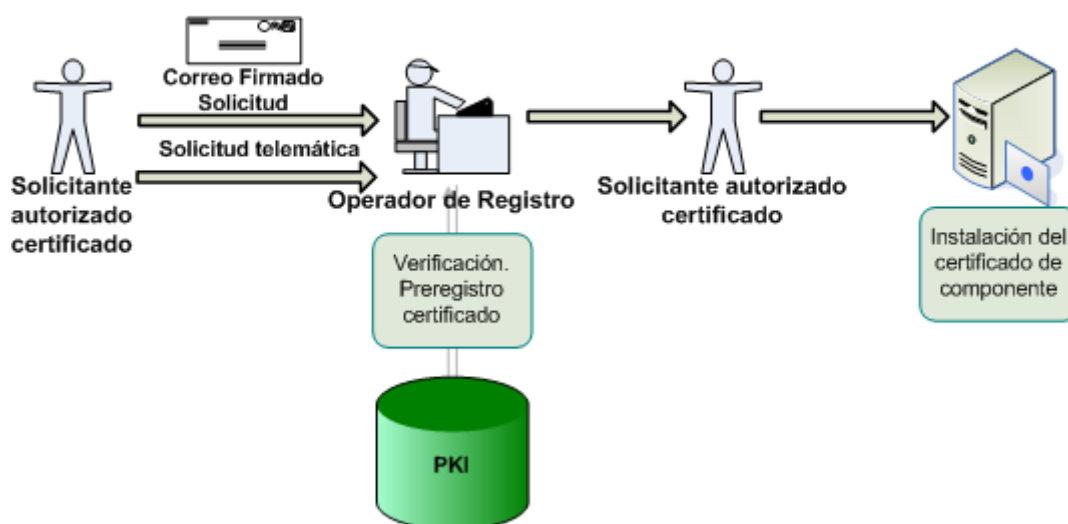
Correo Firmado
Solicitud

Solicitud telemática

Solicitante autorizado certificado

Operador de Registro

Solicitante autorizado certificado

Verificación. Preregistro certificado

Instalación del certificado de componente

PKI